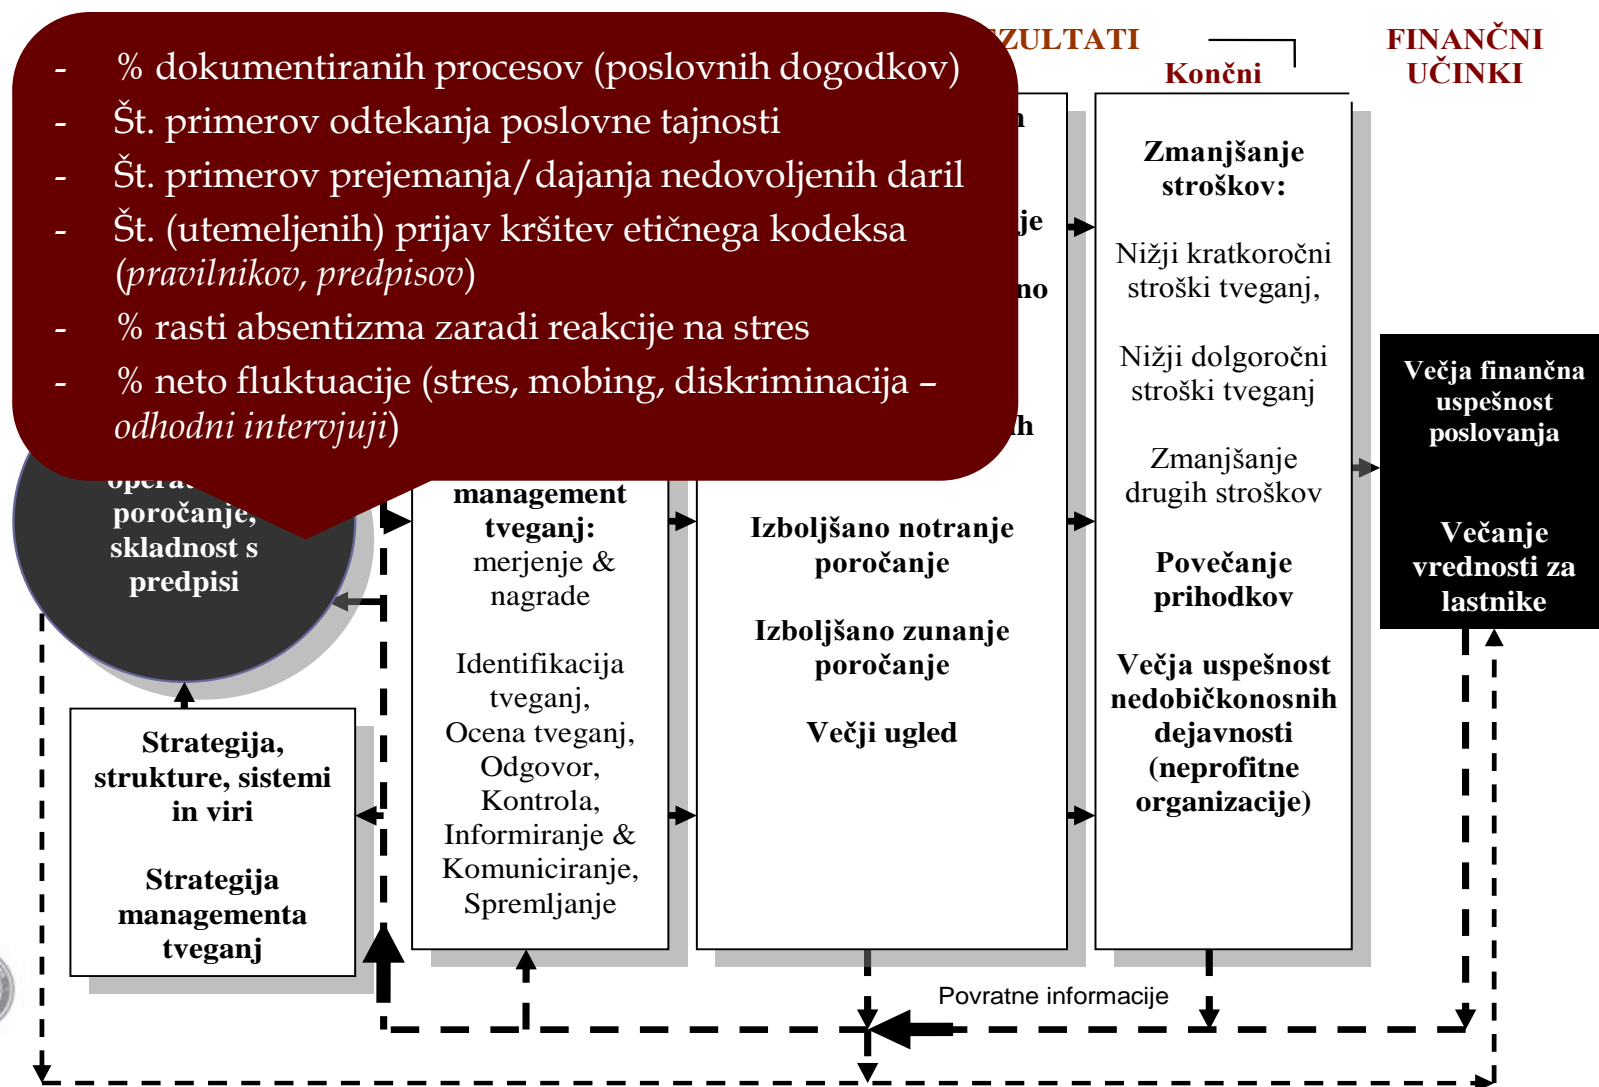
- % dokumentiranih procesov (poslovnih dogodkov)
- Št. primerov odtekanja poslovne tajnosti
- Št. primerov prejemanja/dajanja nedovoljenih daril
- Št. (utemeljenih) prijav kršitev etičnega kodeksa (*pravilnikov, predpisov*)
- % rasti absentizma zaradi reakcije na stres
- % neto fluktuacije (stres, mobing, diskriminacija – *odhodni intervjuji*)

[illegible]ZULTATI

Končni

FINANČNI UČINKI

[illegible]n

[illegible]je

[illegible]no

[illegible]h

Zmanjšanje stroškov:

Nižji kratkoročni stroški tveganj,

Nižji dolgoročni stroški tveganj

Zmanjšanje drugih stroškov

Povečanje prihodkov

Večja uspešnost nedobičkonosnih dejavnosti (neprofitne organizacije)

Večja finančna uspešnost poslovanja

Večanje vrednosti za lastnike

opera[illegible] poročanje, skladnost s predpisi

management tveganj: merjenje & nagrade

Identifikacija tveganj, Ocena tveganj, Odgovor, Kontrola, Informiranje & Komuniciranje, Spremljanje

Izboljšano notranje poročanje

Izboljšano zunanje poročanje

Večji ugled

Strategija, strukture, sistemi in viri

Strategija managementa tveganj

Povratne informacije